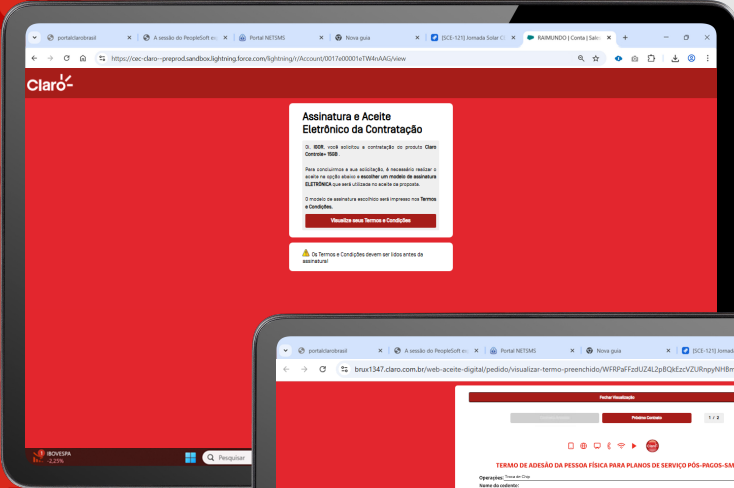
portalclarobrasil
A sessão do PeopleSoft e
Portal NETSMS
Nova guia
[SCE-121] Jornada Solar C
RAIMUNDO | Conta | Sal
https://cec-claro--preprod.sandbox.lightning.force.com/lightning/r/Account/0017e00001eTW4nAAG/view

Claro

Assinatura e Aceite Eletrônico da Contratação

Oi, IGOR, você solicitou a contratação do produto Claro Controle+ 15GB.

Para concluirmos a sua solicitação, é necessário realizar o aceite na opção abaixo e escolher um modelo de assinatura ELETRÔNICA que será utilizada no aceite da proposta.

O modelo de assinatura escolhido será impresso nos Termos e Condições.

Visualize seus Termos e Condições

Os Termos e Condições devem ser lidos antes da assinatura!

IBOVESPA
-2,25%
Pesquisar

portalclarobrasil
A sessão do PeopleSoft e
Portal NETSMS
Nova guia
[SCE-121] Jornada
brux1347.claro.com.br/web-aceite-digital/pedido/visualizar-termo-preenchido/WFRPaFFzdUZ4L2pBQkEzcVZURnpyNHBm

Fechar Visualização
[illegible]
Próximo Contrato
1 / 2

TERMO DE ADESÃO DA PESSOA FÍSICA PARA PLANOS DE SERVIÇO PÓS-PAGOS-SM
Operações: Troca de Chip
Nome do cadente: